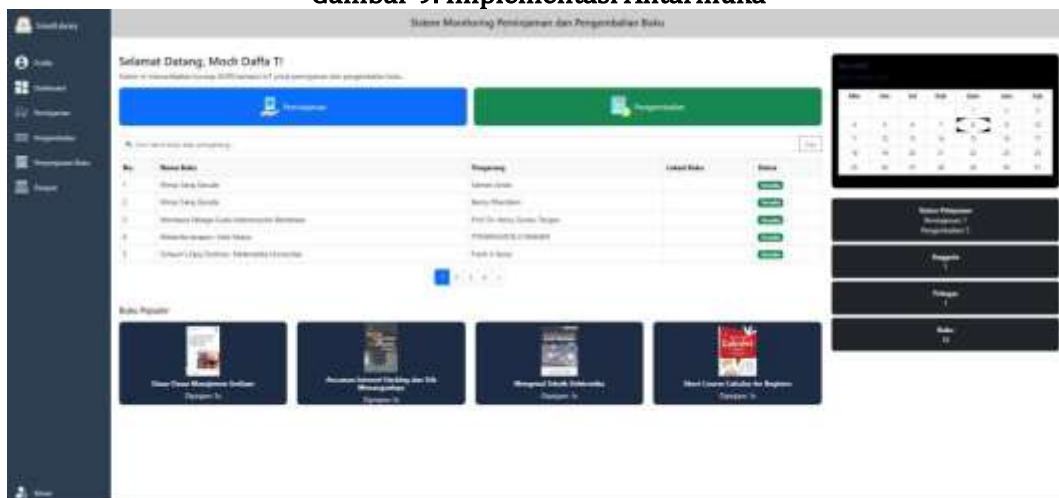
Gambar 9. Implementasi Antarmuka

Sistem Monitoring Peminjaman dan Pengembalian Buku

Selamat Datang, Moch Daffa T!

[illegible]

Peminjaman

Pengembalian

| No | Nama Buku | Pengarang | Lokasi Buku | Status |
|---|---|---|---|---|
| 1 | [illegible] | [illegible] | | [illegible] |
| 2 | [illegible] | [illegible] | | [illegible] |
| 3 | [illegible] | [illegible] | | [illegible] |
| 4 | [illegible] | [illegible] | | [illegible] |
| 5 | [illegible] | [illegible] | | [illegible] |

Buku Populer

Dasar-Dasar Manajemen Sediaan

Dipinjam: 1x

Pencarian Internal Ranking dan Teknik Menanganinya

Dipinjam: 1x

Mengenal Teknik Elektronika

Dipinjam: 1x

Short Course Calculus for Beginner

Dipinjam: 1x

Status Peminjaman

Anggota

Petugas

Buku